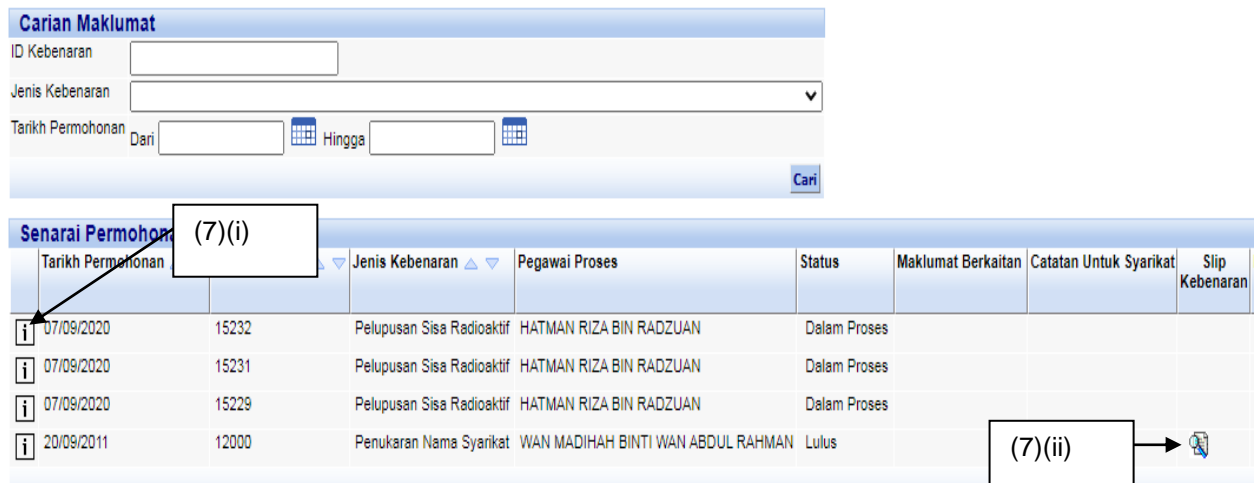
Carian Maklumat

ID Kebenaran

Jenis Kebenaran

Tarikh Permohonan Dari Hingga

Cari

Senarai Permohona

(7)(i)

| | Tarikh Permohonan | | Jenis Kebenaran | Pegawai Proses | Status | Maklumat Berkaitan | Catatan Untuk Syarikat | Slip Kebenaran |
|---|---|---|---|---|---|---|---|---|
| i | 07/09/2020 | 15232 | Pelupusan Sisa Radioaktif | HATMAN RIZA BIN RADZUAN | Dalam Proses | | | |
| i | 07/09/2020 | 15231 | Pelupusan Sisa Radioaktif | HATMAN RIZA BIN RADZUAN | Dalam Proses | | | |
| i | 07/09/2020 | 15229 | Pelupusan Sisa Radioaktif | HATMAN RIZA BIN RADZUAN | Dalam Proses | | | |
| i | 20/09/2011 | 12000 | Penukaran Nama Syarikat | WAN MADIHAH BINTI WAN ABDUL RAHMAN | Lulus | | | |

(7)(ii)